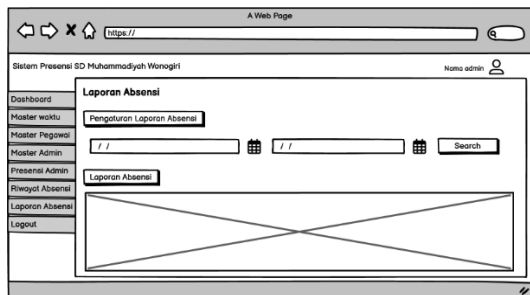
A Web Page

https://

Sistem Presensi SD Muhammadiyah Wonogiri

Nama admin

Dashboard
Master waktu
Master Pegawai
Master Admin
Presensi Admin
Riwayat Absensi
Laporan Absensi
Logout

Laporan Absensi

Pengaturan Laporan Absensi

/ /

/ /

Search

Laporan Absensi